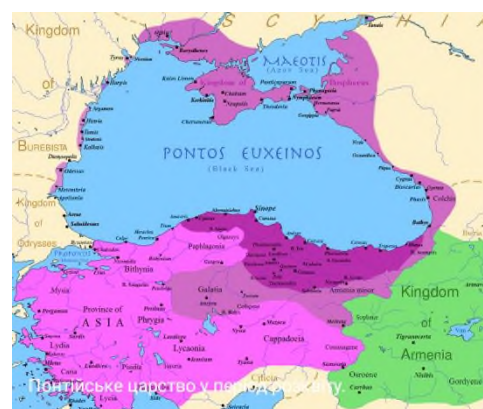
S C Y T H I A

Kingdom

of

BUREBISTA

Kingdom of

Odrysses

MAEOTIS
(Azov Sea)

Kingdom of

Bosphorus

PONTOS EUXEINOS
(Black Sea)

Sinope

Colchis

Paphlagonia

Bithynia

Mysia

Province of
ASIA

Lydia

Phrygia

Galatia

Lycaonia

Cappadocia

Armenia minor

Kingdom
of
Armenia

Понтійське царство у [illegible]